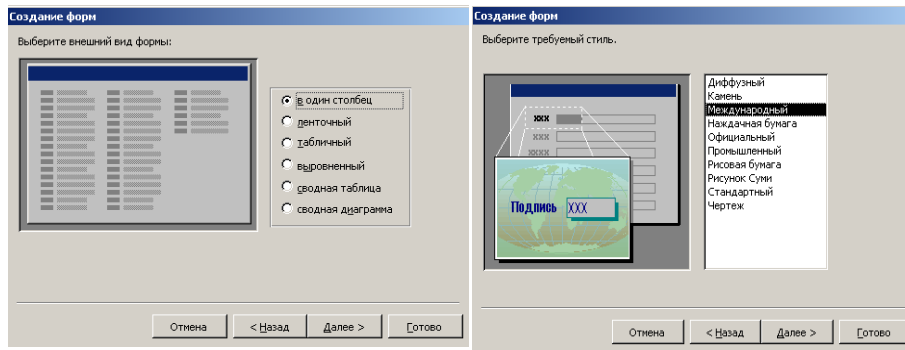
Создание форм

Выберите внешний вид формы:

в один столбец
ленточный
табличный
выровненный
сводная таблица
сводная диаграмма

Отмена | < Назад | Далее > | Готово

Создание форм

Выберите требуемый стиль.

XXX
XXX
XXXX
Подпись XXX

Диффузный
Камень
Международный
Наждачная бумага
Официальный
Промышленный
Рисовая бумага
Рисунок Суми
Стандартный
Чертеж

Отмена | < Назад | Далее > | Готово